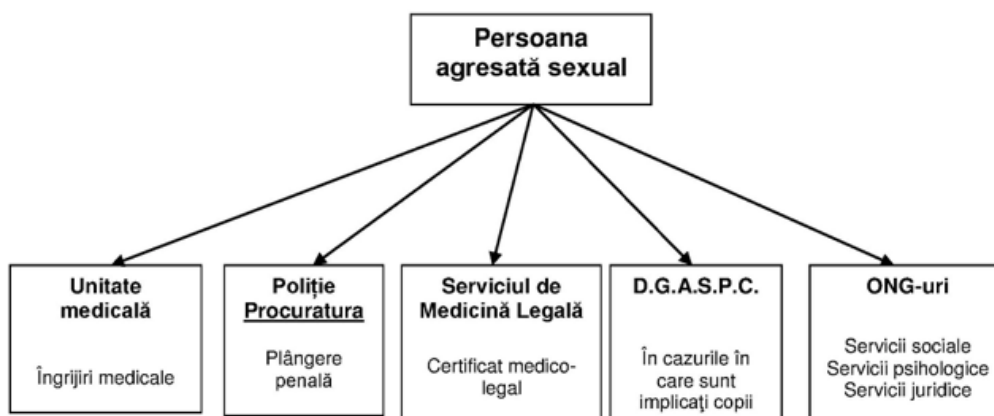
Persoana agresată sexual

Unitate medicală

Îngrijiri medicale

Poliție Procuratura

Plângere penală

Serviciul de Medicină Legală

Certificat medico-legal

D.G.A.S.P.C.

În cazurile în care sunt implicaţi copii

ONG-uri

Servicii sociale
Servicii psihologice
Servicii juridice